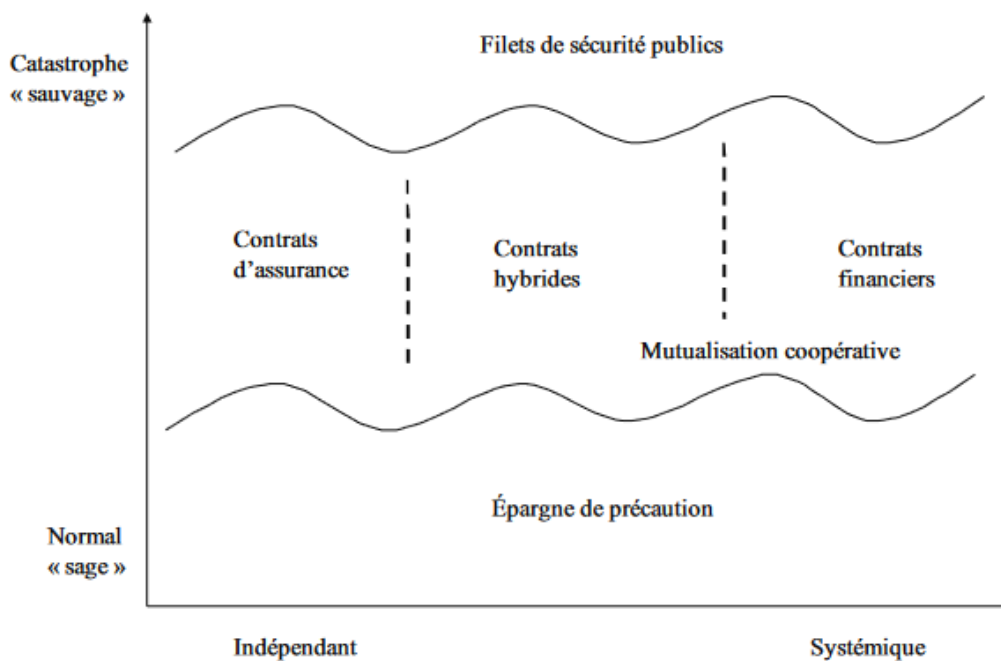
Catastrophe
« sauvage »

Filets de sécurité publics

Contrats d'assurance

Contrats hybrides

Contrats financiers

Mutualisation coopérative

Épargne de précaution

Normal
« sage »

Indépendant

Systémique